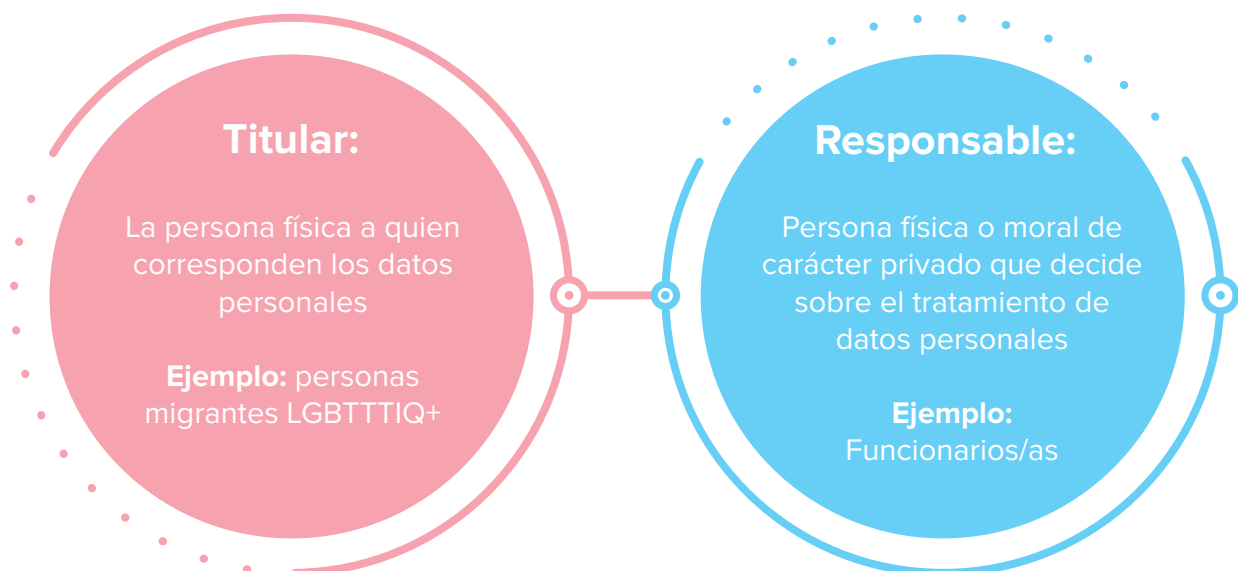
Titular:

La persona física a quien corresponden los datos personales

**Ejemplo:** personas migrantes LGBTTTIQ+

Responsable:

Persona física o moral de carácter privado que decide sobre el tratamiento de datos personales

**Ejemplo:** Funcionarios/as